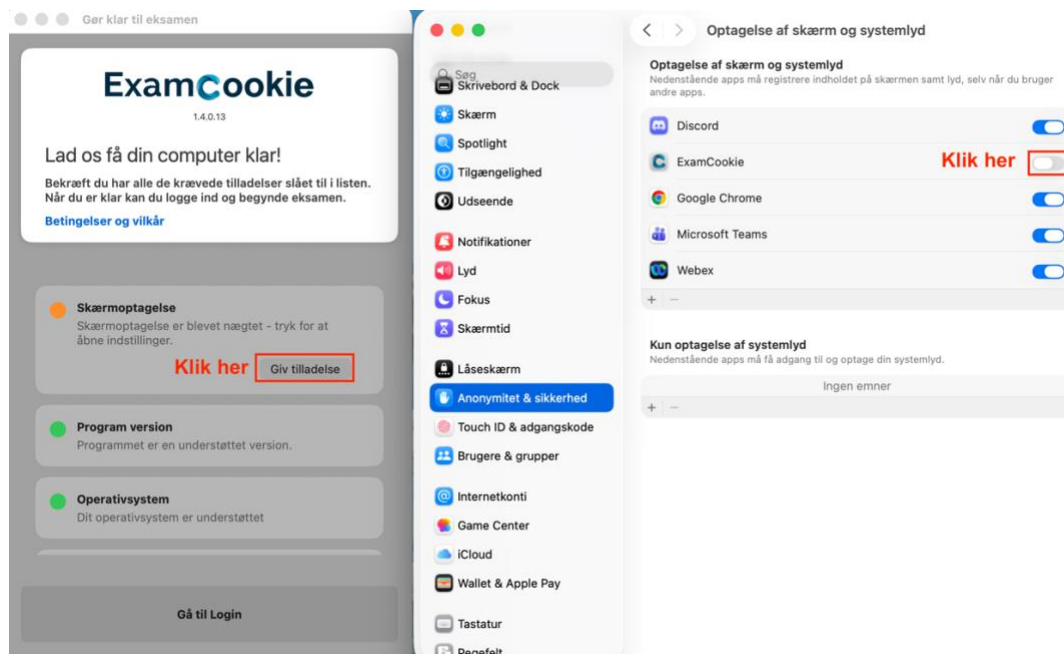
Gør klar til eksamen

ExamCookie
1.4.0.13

Lad os få din computer klar!

Bekræft du har alle de krævede tilladelser slået til i listen. Når du er klar kan du logge ind og begynde eksamen.

Betingelser og vilkår

Skærmoptagelse
Skærmoptagelse er blevet nægtet - tryk for at åbne indstillinger.

Klik her Giv tilladelse

Program version
Programmet er en understøttet version.

Operativsystem
Dit operativsystem er understøttet

Gå til Login

Søg
Skrivebord & Dock
Skærm
Spotlight
Tilgængelighed
Udseende
Notifikationer
Lyd
Fokus
Skærmtid
Låseskærm
Anonymitet & sikkerhed
Touch ID & adgangskode
Brugere & grupper
Internetkonti
Game Center
iCloud
Wallet & Apple Pay
Tastatur
Pegefelt

Optagelse af skærm og systemlyd

Optagelse af skærm og systemlyd
Nedenstående apps må registrere indholdet på skærmen samt lyd, selv når du bruger andre apps.

Discord
ExamCookie
Klik her
Google Chrome
Microsoft Teams
Webex
+ −

Kun optagelse af systemlyd
Nedenstående apps må få adgang til og optage din systemlyd.
Ingen emner
+ −